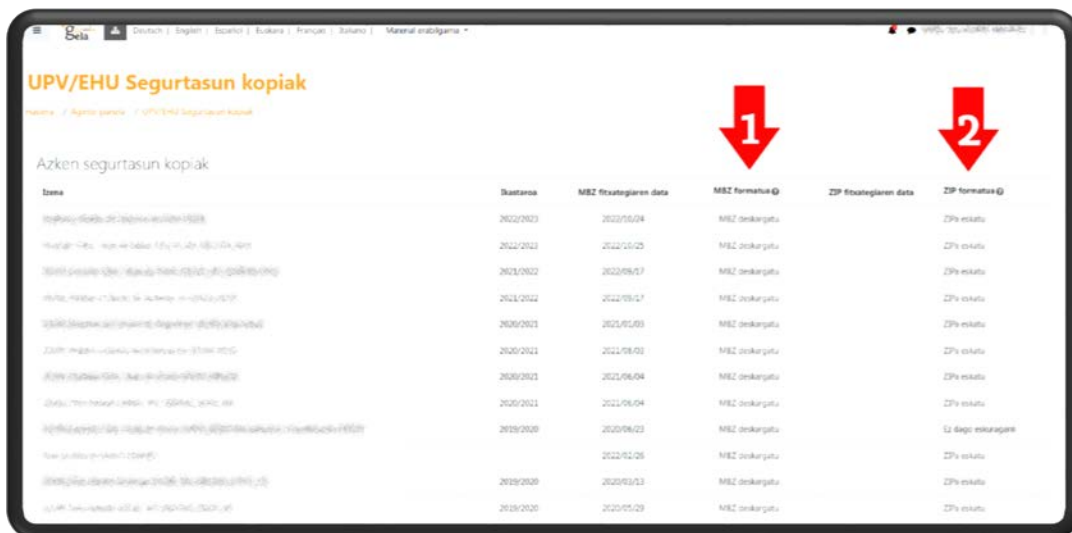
Gela | Deutsch | English | Español | Euskara | Français | Italiano | Material erabilgarria

UPV/EHU Segurtasun kopiak

Hasiera / Agintz panela / UPV/EHU Segurtasun kopiak

Azken segurtasun kopiak

1

2

| Izena | Ikasturtea | MBZ fitxategiaren data | MBZ formatua | ZIP fitxategiaren data | ZIP formatua |
|---|---|---|---|---|---|
| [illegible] | 2022/2023 | 2022/10/24 | MBZ deskargatu | | ZIPa eskatu |
| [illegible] | 2022/2023 | 2022/10/25 | MBZ deskargatu | | ZIPa eskatu |
| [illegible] | 2021/2022 | 2022/09/17 | MBZ deskargatu | | ZIPa eskatu |
| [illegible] | 2021/2022 | 2022/09/17 | MBZ deskargatu | | ZIPa eskatu |
| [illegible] | 2020/2021 | 2021/01/03 | MBZ deskargatu | | ZIPa eskatu |
| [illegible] | 2020/2021 | 2021/08/02 | MBZ deskargatu | | ZIPa eskatu |
| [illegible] | 2020/2021 | 2021/06/04 | MBZ deskargatu | | ZIPa eskatu |
| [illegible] | 2020/2021 | 2021/06/04 | MBZ deskargatu | | ZIPa eskatu |
| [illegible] | 2019/2020 | 2020/06/23 | MBZ deskargatu | | Ez dago eskuragarri |
| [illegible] | | 2022/02/26 | MBZ deskargatu | | ZIPa eskatu |
| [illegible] | 2019/2020 | 2020/03/13 | MBZ deskargatu | | ZIPa eskatu |
| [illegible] | 2019/2020 | 2020/05/29 | MBZ deskargatu | | ZIPa eskatu |